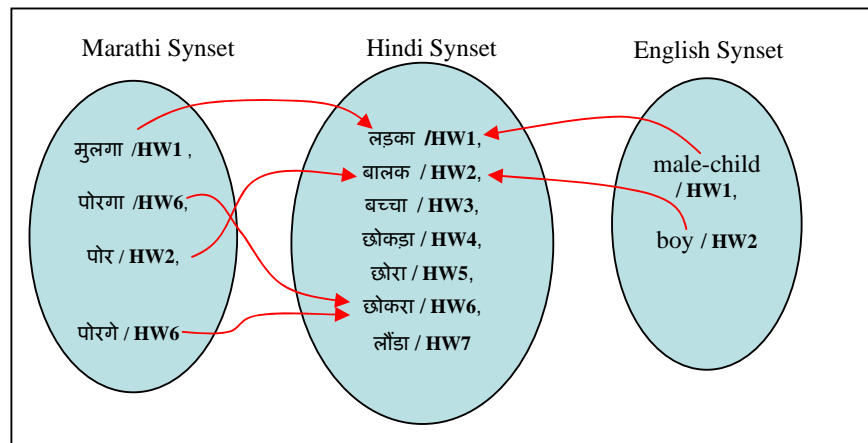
Marathi Synset

मुलगा /HW1,

पोरगा /HW6,

पोर / HW2,

पोरगे / HW6

Hindi Synset

लड़का /HW1,

बालक / HW2,

बच्चा / HW3,

छोकड़ा / HW4,

छोरा / HW5,

छोकरा / HW6,

लौंडा / HW7

English Synset

male-child / HW1,

boy / HW2